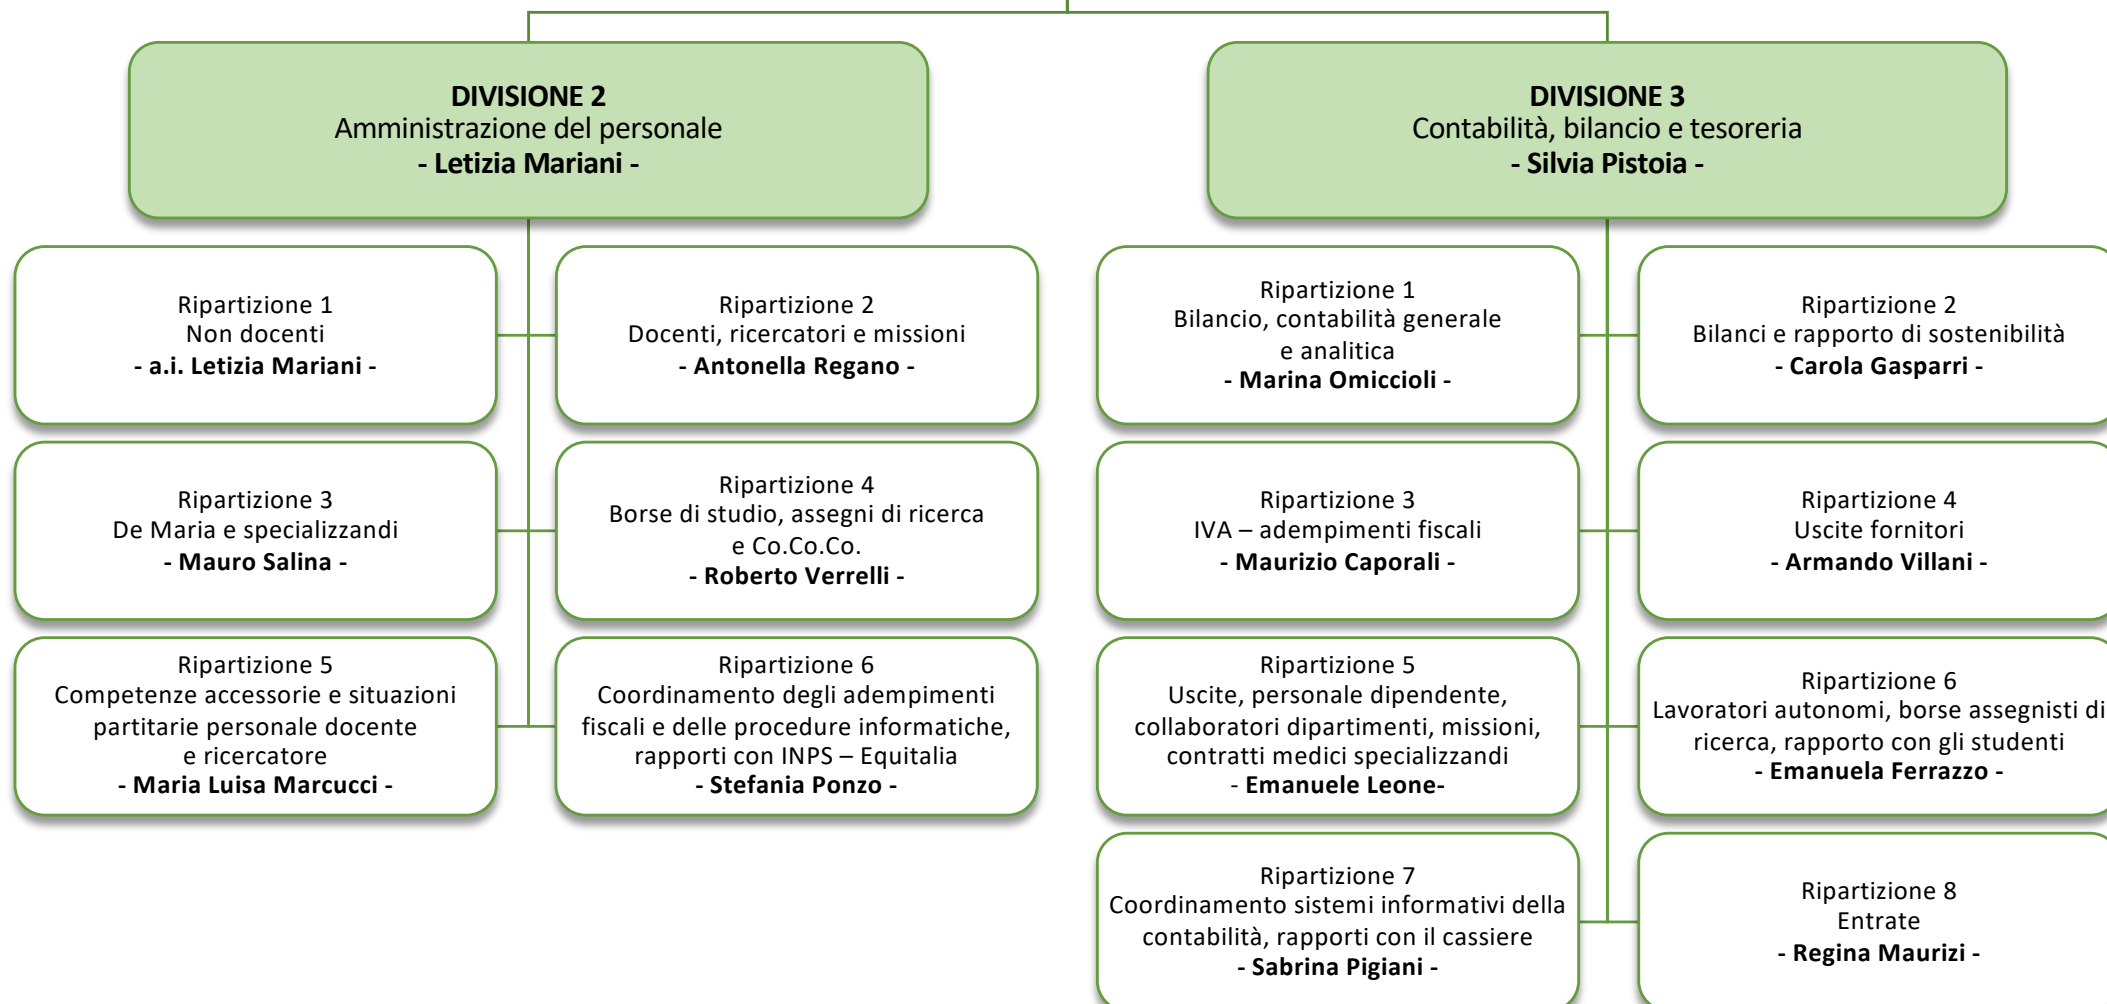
DIVISIONE 2
Amministrazione del personale
- Letizia Mariani -

Ripartizione 1
Non docenti
- a.i. Letizia Mariani -

Ripartizione 2
Docenti, ricercatori e missioni
- Antonella Regano -

Ripartizione 3
De Maria e specializzandi
- Mauro Salina -

Ripartizione 4
Borse di studio, assegni di ricerca e Co.Co.Co.
- Roberto Verrelli -

Ripartizione 5
Competenze accessorie e situazioni partitarie personale docente e ricercatore
- Maria Luisa Marcucci -

Ripartizione 6
Coordinamento degli adempimenti fiscali e delle procedure informatiche, rapporti con INPS – Equitalia
- Stefania Ponzo -

DIVISIONE 3
Contabilità, bilancio e tesoreria
- Silvia Pistoia -

Ripartizione 1
Bilancio, contabilità generale e analitica
- Marina Omiccioli -

Ripartizione 2
Bilanci e rapporto di sostenibilità
- Carola Gasparri -

Ripartizione 3
IVA – adempimenti fiscali
- Maurizio Caporali -

Ripartizione 4
Uscite fornitori
- Armando Villani -

Ripartizione 5
Uscite, personale dipendente, collaboratori dipartimenti, missioni, contratti medici specializzandi
- Emanuele Leone-

Ripartizione 6
Lavoratori autonomi, borse assegnisti di ricerca, rapporto con gli studenti
- Emanuela Ferrazzo -

Ripartizione 7
Coordinamento sistemi informativi della contabilità, rapporti con il cassiere
- Sabrina Pigiani -

Ripartizione 8
Entrate
- Regina Maurizi -